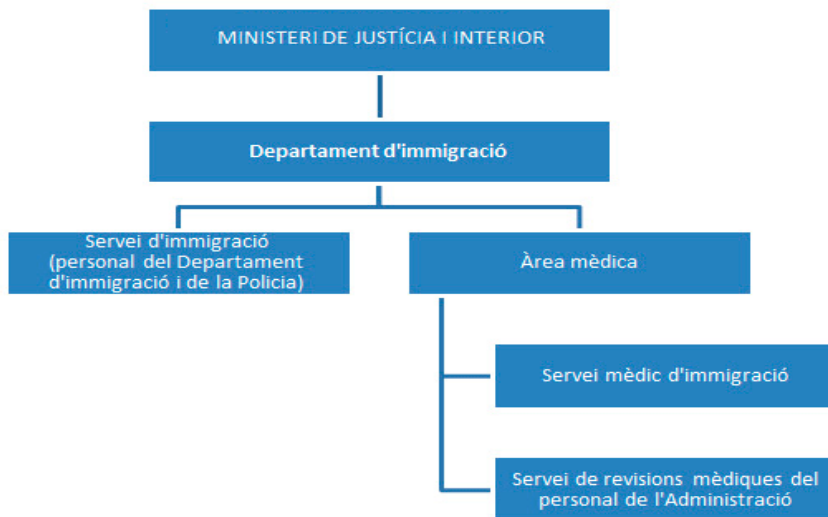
MINISTERI DE JUSTÍCIA I INTERIOR

Departament d'immigració

Servei d'immigració (personal del Departament d'immigració i de la Policia)

Àrea mèdica

Servei mèdic d'immigració

Servei de revisions mèdiques del personal de l'Administració